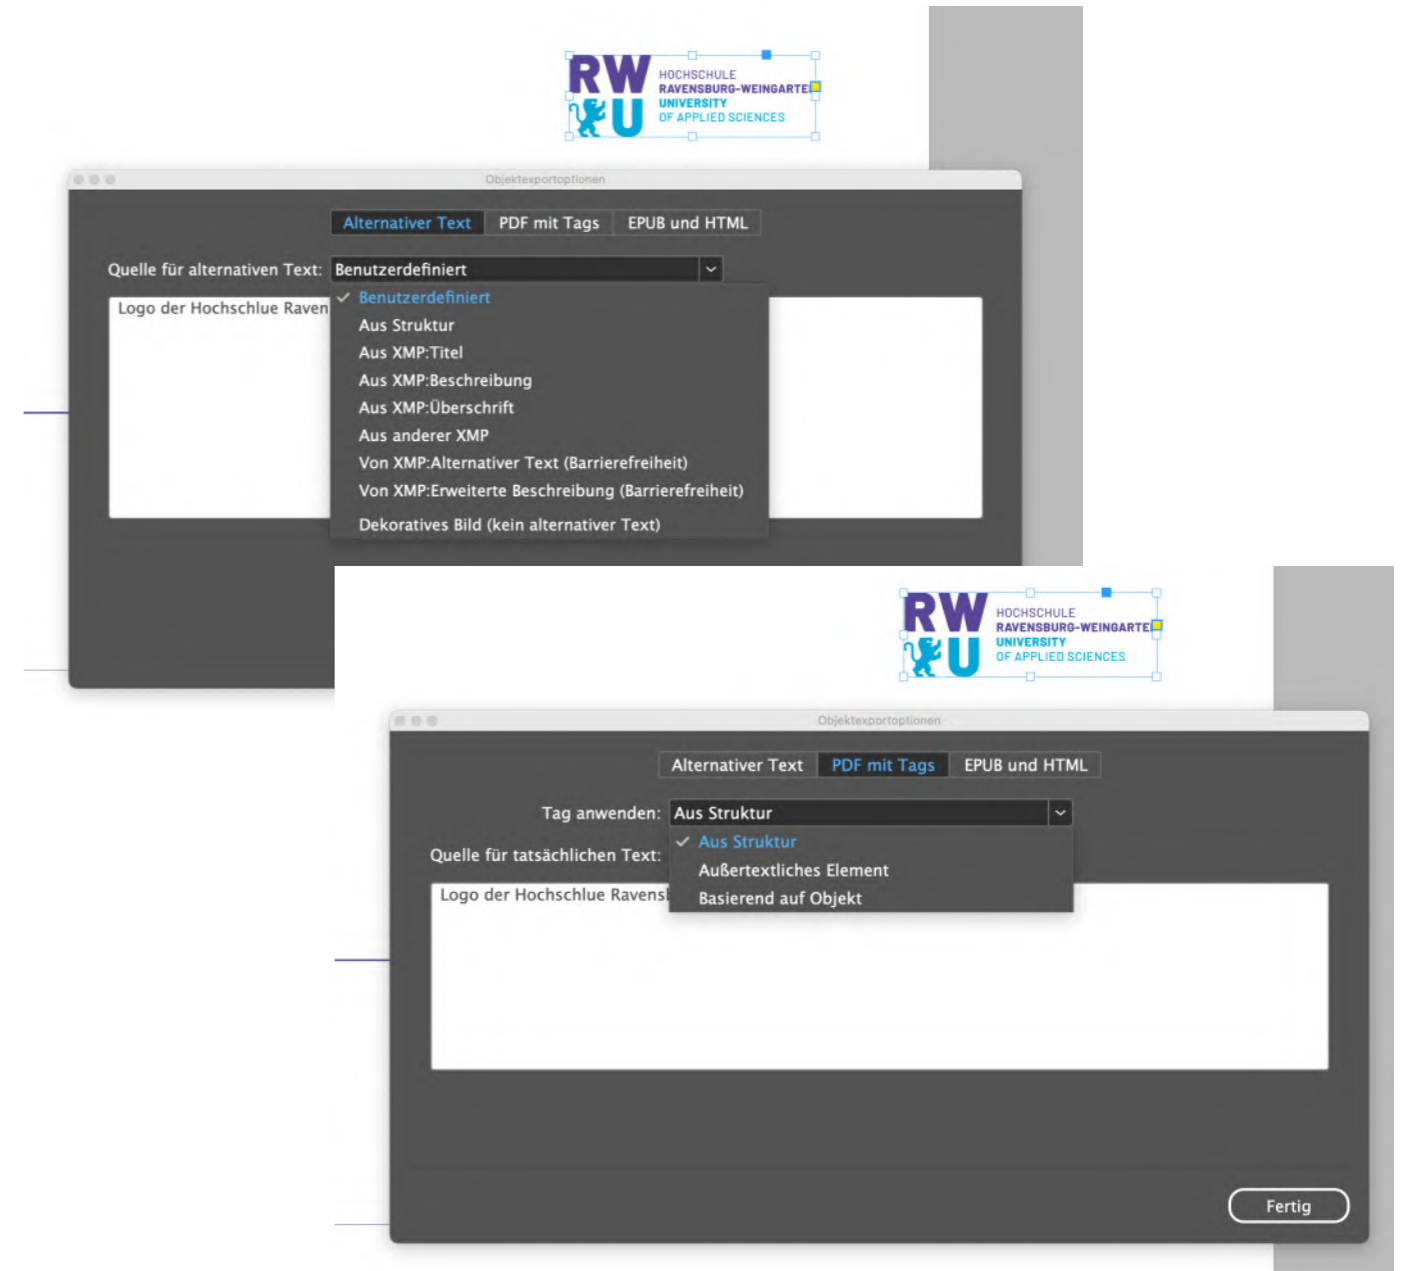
RWU HOCHSCHULE RAVENSBURG-WEINGARTE UNIVERSITY OF APPLIED SCIENCES

Objektexportoptionen

Alternativer Text | PDF mit Tags | EPUB und HTML

Quelle für alternativen Text: Benutzerdefiniert

Logo der Hochschlue Raven

✓ Benutzerdefiniert
Aus Struktur
Aus XMP:Titel
Aus XMP:Beschreibung
Aus XMP:Überschrift
Aus anderer XMP
Von XMP:Alternativer Text (Barrierefreiheit)
Von XMP:Erweiterte Beschreibung (Barrierefreiheit)
Dekoratives Bild (kein alternativer Text)

RWU HOCHSCHULE RAVENSBURG-WEINGARTE UNIVERSITY OF APPLIED SCIENCES

Objektexportoptionen

Alternativer Text | PDF mit Tags | EPUB und HTML

Tag anwenden: Aus Struktur

Quelle für tatsächlichen Text:

✓ Aus Struktur
Außertextliches Element
Basierend auf Objekt

Logo der Hochschlue Ravensl

Fertig